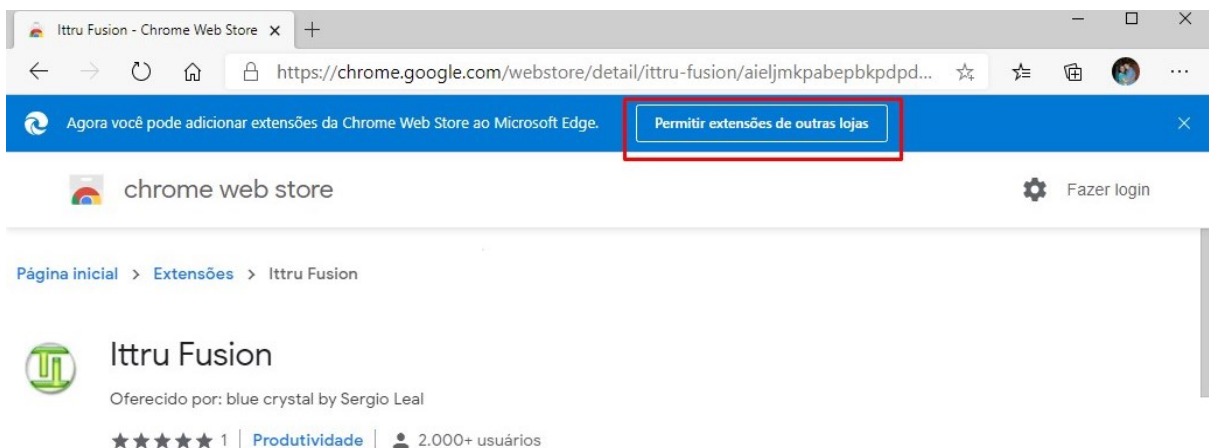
Ittru Fusion - Chrome Web Store ×

https://chrome.google.com/webstore/detail/ittru-fusion/aieljmkpabepbkpdpd...

Agora você pode adicionar extensões da Chrome Web Store ao Microsoft Edge.

Permitir extensões de outras lojas

chrome web store

Fazer login

Página inicial > Extensões > Ittru Fusion

Ittru Fusion

Oferecido por: blue crystal by Sergio Leal

★★★★★ 1 | Produtividade | 2.000+ usuários